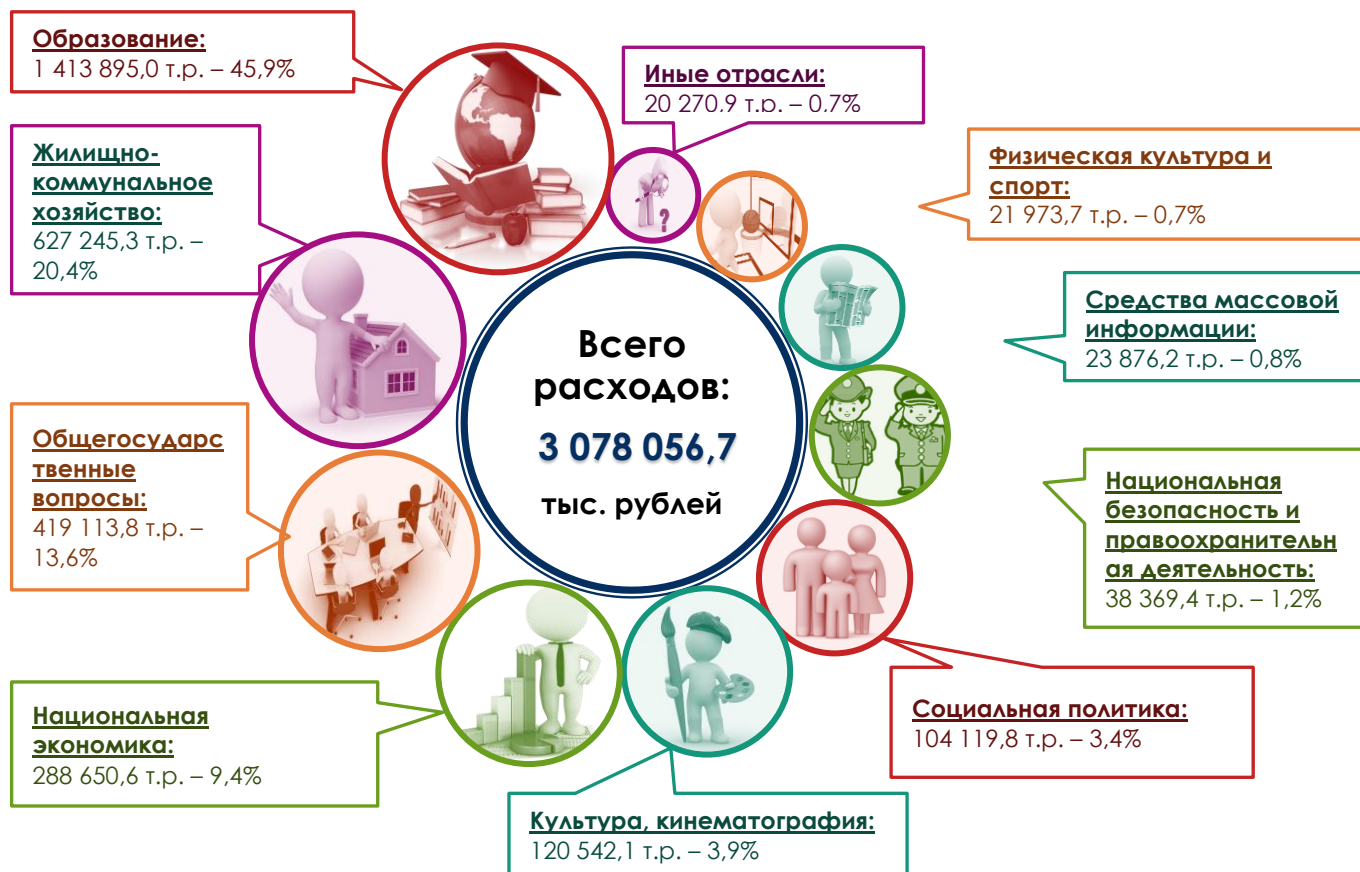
Образование:
1 413 895,0 т.р. – 45,9%

Иные отрасли:
20 270.9 т.р. – 0.7%

Жилищно-коммунальное хозяйство:
627 245,3 т.р. – 20,4%

Физическая культура и спорт:
21 973,7 т.р. – 0,7%

Средства массовой информации:
23 876,2 т.р. – 0,8%

Всего расходов:
3 078 056,7
тыс. рублей

Общегосударственные вопросы:
419 113,8 т.р. – 13,6%

Национальная безопасность и правоохранительная деятельность:
38 369,4 т.р. – 1,2%

Социальная политика:
104 119,8 т.р. – 3,4%

Национальная экономика:
288 650,6 т.р. – 9,4%

Культура, кинематография:
120 542,1 т.р. – 3,9%